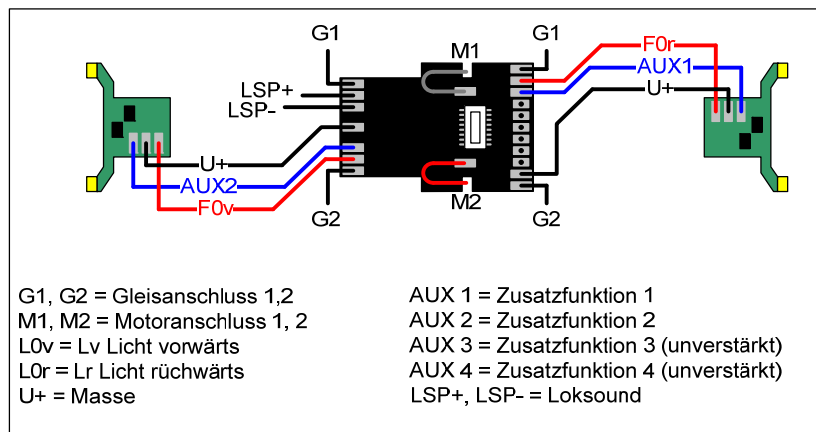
G1
M1
G1
F0r
AUX1
U+
LSP+
LSP-
U+
AUX2
F0v
G2
M2
G2

G1, G2 = Gleisanschluss 1,2
M1, M2 = Motoranschluss 1, 2
L0v = Lv Licht vorwärts
L0r = Lr Licht rüchwärts
U+ = Masse

AUX 1 = Zusatzfunktion 1
AUX 2 = Zusatzfunktion 2
AUX 3 = Zusatzfunktion 3 (unverstärkt)
AUX 4 = Zusatzfunktion 4 (unverstärkt)
LSP+, LSP- = Loksound